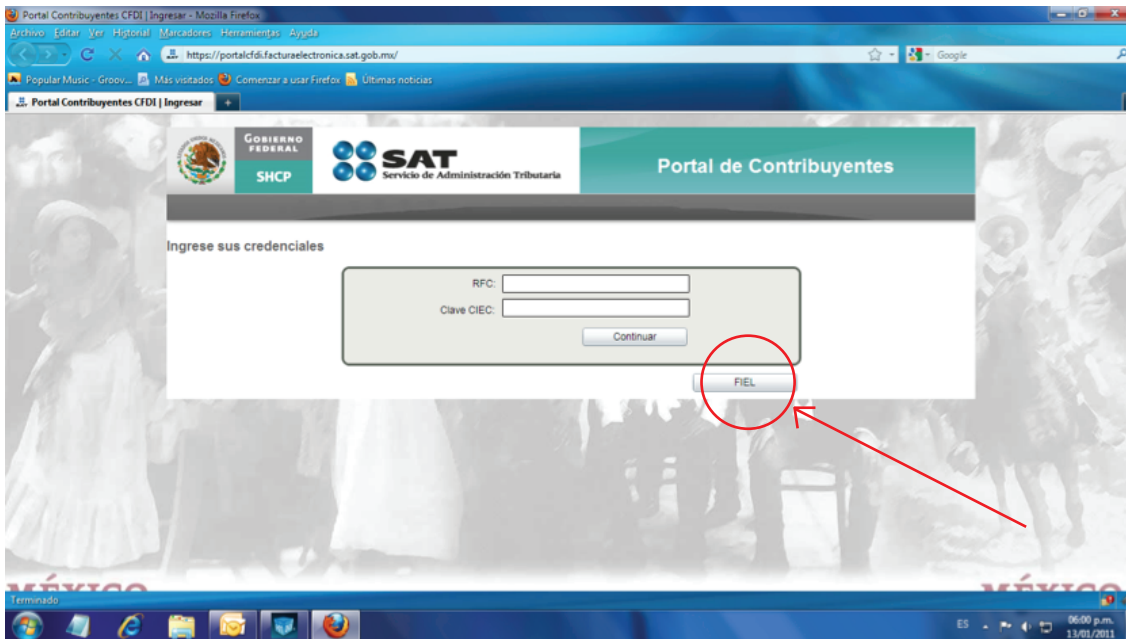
Portal Contribuyentes CFDI | Ingresar - Mozilla Firefox

Archivo Editar Ver Historial Marcadores Herramientas Ayuda

https://portalcfdi.facturaelectronica.sat.gob.mx/

Google

Popular Music - Groov... Más visitados Comenzar a usar Firefox Últimas noticias

Portal Contribuyentes CFDI | Ingresar +

GOBIERNO FEDERAL

SHCP

SAT
Servicio de Administración Tributaria

Portal de Contribuyentes

Ingrese sus credenciales

RFC:

Clave CIEC:

Continuar

FIEL

MÉXICO

MÉXICO

Terminado

ES

06:00 p.m.
13/01/2011